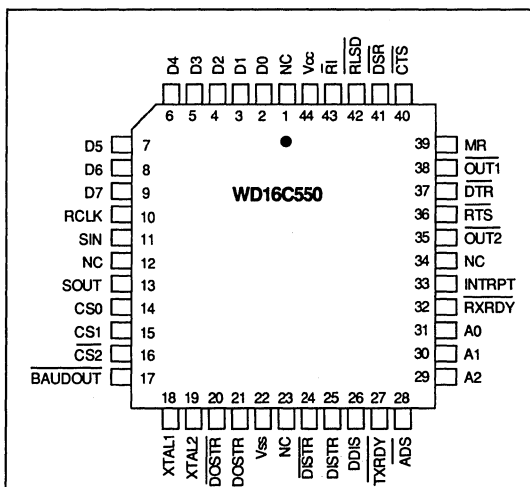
D4 D3 D2 D1 D0 NC Vcc $\overline{RI}$ $\overline{RLSD}$ $\overline{DSR}$ $\overline{CTS}$

6 5 4 3 2 1 44 43 42 41 40

WD16C550

D5 7
D6 8
D7 9
RCLK 10
SIN 11
NC 12
SOUT 13
CS0 14
CS1 15
$\overline{CS2}$ 16
$\overline{BAUDOUT}$ 17

39 MR
38 $\overline{OUT1}$
37 $\overline{DTR}$
36 $\overline{RTS}$
35 $\overline{OUT2}$
34 NC
33 INTRPT
32 $\overline{RXRDY}$
31 A0
30 A1
29 A2

18 19 20 21 22 23 24 25 26 27 28

XTAL1 XTAL2 $\overline{DOSTR}$ DOSTR Vss NC $\overline{DISTR}$ DISTR DDIS $\overline{TXRDY}$ ADS